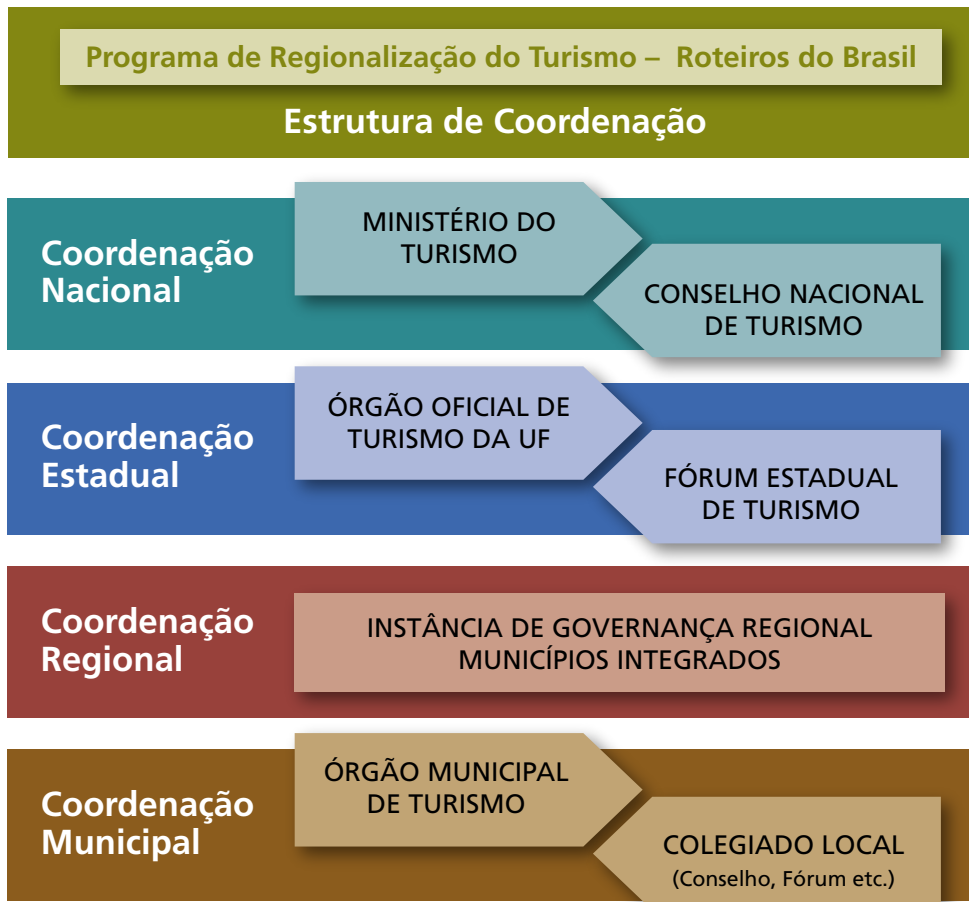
Programa de Regionalização do Turismo – Roteiros do Brasil

Estrutura de Coordenação

Coordenação Nacional

MINISTÉRIO DO TURISMO

CONSELHO NACIONAL DE TURISMO

Coordenação Estadual

ÓRGÃO OFICIAL DE TURISMO DA UF

FÓRUM ESTADUAL DE TURISMO

Coordenação Regional

INSTÂNCIA DE GOVERNANÇA REGIONAL MUNICÍPIOS INTEGRADOS

Coordenação Municipal

ÓRGÃO MUNICIPAL DE TURISMO

COLEGIADO LOCAL (Conselho, Fórum etc.)